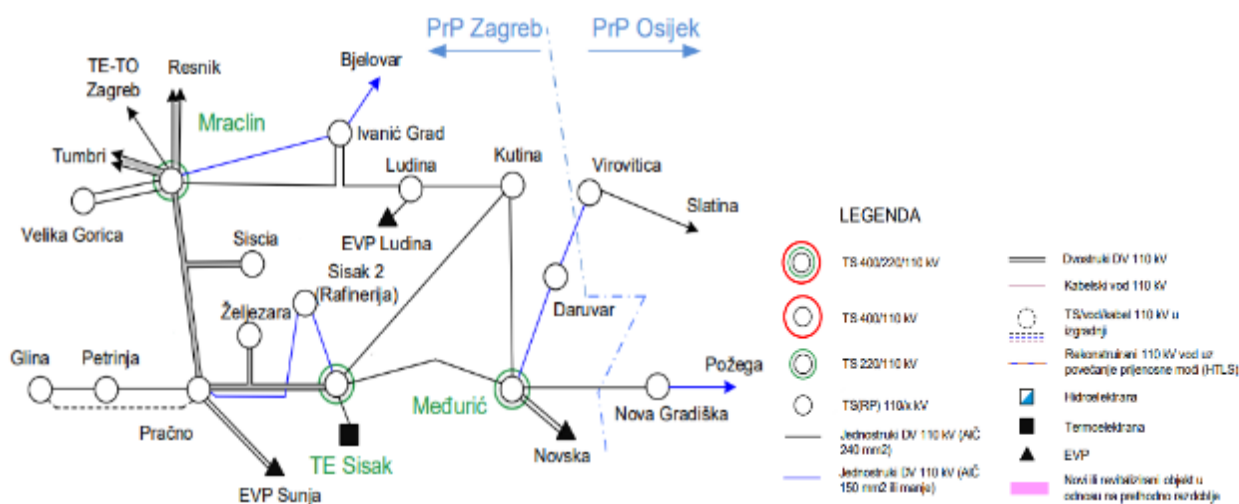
PrP Zagreb
PrP Osijek
TE-TO Zagreb
Resnik
Bjelovar
Mraclin
Ivanić Grad
Tumbri
Ludina
Kutina
Virovitica
Slatina
Velika Gorica
Siscia
EVP Ludina
Sisak 2 (Rafinerija)
Željezara
Daruvar
Glina
Petrinja
Požega
Međurić
Nova Gradiška
Pračno
TE Sisak
Novska
EVP Sunja

LEGENDA
TS 400/220/110 kV
TS 400/110 kV
TS 220/110 kV
TS(RP) 110/x kV
Jednostruki DV 110 kV (AlČ 240 mm2)
Jednostruki DV 110 kV (AlČ 150 mm2 ili manje)
Dvostruki DV 110 kV
Kabelski vod 110 kV
TS/vod/kabel 110 kV u izgradnji
Rekonstruirani 110 kV vod uz povećanje prijenosne moći (HTLS)
Hidroelektrana
Termoelektrana
EVP
Novi ili revitalizirani objekt u odnosu na prethodno razdoblje